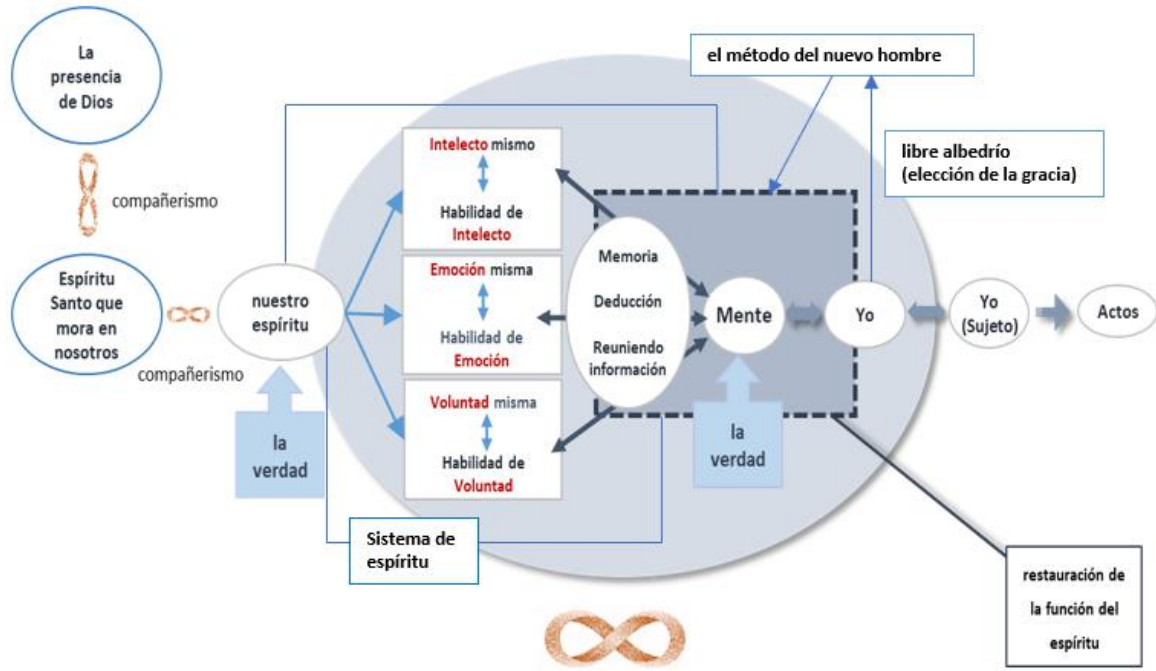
La presencia de Dios

compañerismo

Espíritu Santo que mora en nosotros

compañerismo

nuestro espíritu

la verdad

el método del nuevo hombre

libre albedrío (elección de la gracia)

Intelecto mismo

Habilidad de Intelecto

Emoción misma

Habilidad de Emoción

Voluntad misma

Habilidad de Voluntad

Memoria

Deducción

Reuniendo información

Mente

Yo

Yo (Sujeto)

Actos

la verdad

Sistema de espíritu

restauración de la función del espíritu